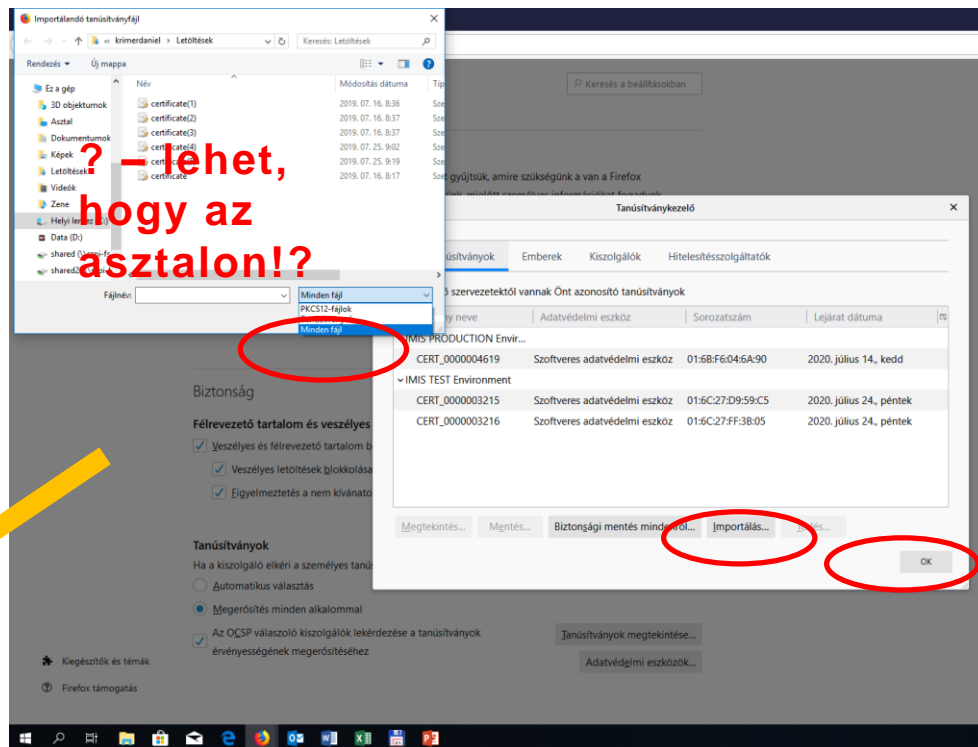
Importálandó tanúsítványfájl

« krimerdaniel > Letöltések

Keresés: Letöltések

Rendezés ▾ Új mappa

Ez a gép
3D objektumok
Asztal
Dokumentumok
Képek
Letöltések
Videók
Zene
Helyi lemez (C:)
Data (D:)
shared
shared2

| Név | Módosítás dátuma | Típ |
|---|---|---|
| certificate(1) | 2019. 07. 16. 8:36 | Sze |
| certificate(2) | 2019. 07. 16. 8:37 | Sze |
| certificate(3) | 2019. 07. 16. 8:37 | Sze |
| certificate(4) | 2019. 07. 25. 9:02 | Sze |
| certificate | 2019. 07. 25. 9:19 | Sze |
| certificate | 2019. 07. 16. 8:17 | Sze |

? – lehet, hogy az asztalon!?

Fájlnév:

Minden fájl
PKCS12-fájlok
Minden fájl

Keresés a beállításokban

gyűjtsük, amire szükségünk a van a Firefox

Tanúsítványkezelő

Tanúsítványok | Emberek | Kiszolgálók | Hitelesítésszolgáltatók

Ezen szervezetektől vannak Önt azonosító tanúsítványok

| Tanúsítvány neve | Adatvédelmi eszköz | Sorozatszám | Lejárat dátuma |
|---|---|---|---|
| IMIS PRODUCTION Envir... | | | |
| CERT_0000004619 | Szoftveres adatvédelmi eszköz | 01:6B:F6:04:6A:90 | 2020. július 14., kedd |
| IMIS TEST Environment | | | |
| CERT_0000003215 | Szoftveres adatvédelmi eszköz | 01:6C:27:D9:59:C5 | 2020. július 24., péntek |
| CERT_0000003216 | Szoftveres adatvédelmi eszköz | 01:6C:27:FF:3B:05 | 2020. július 24., péntek |

Megtekintés... Mentés... Biztonsági mentés mindenről... Importálás... Törlés...

OK

Biztonság

Félrevezető tartalom és veszélyes

Veszélyes és félrevezető tartalom b

Veszélyes letöltések blokkolása

Figyelmeztetés a nem kívánato

Tanúsítványok

Ha a kiszolgáló elkéri a személyes tanú

Automatikus választás

Megerősítés minden alkalommal

Az OCSP válaszoló kiszolgálók lekérdezése a tanúsítványok érvényességének megerősítéséhez

Tanúsítványok megtekintése...

Adatvédelmi eszközök...

Kiegészítők és témák

Firefox támogatás